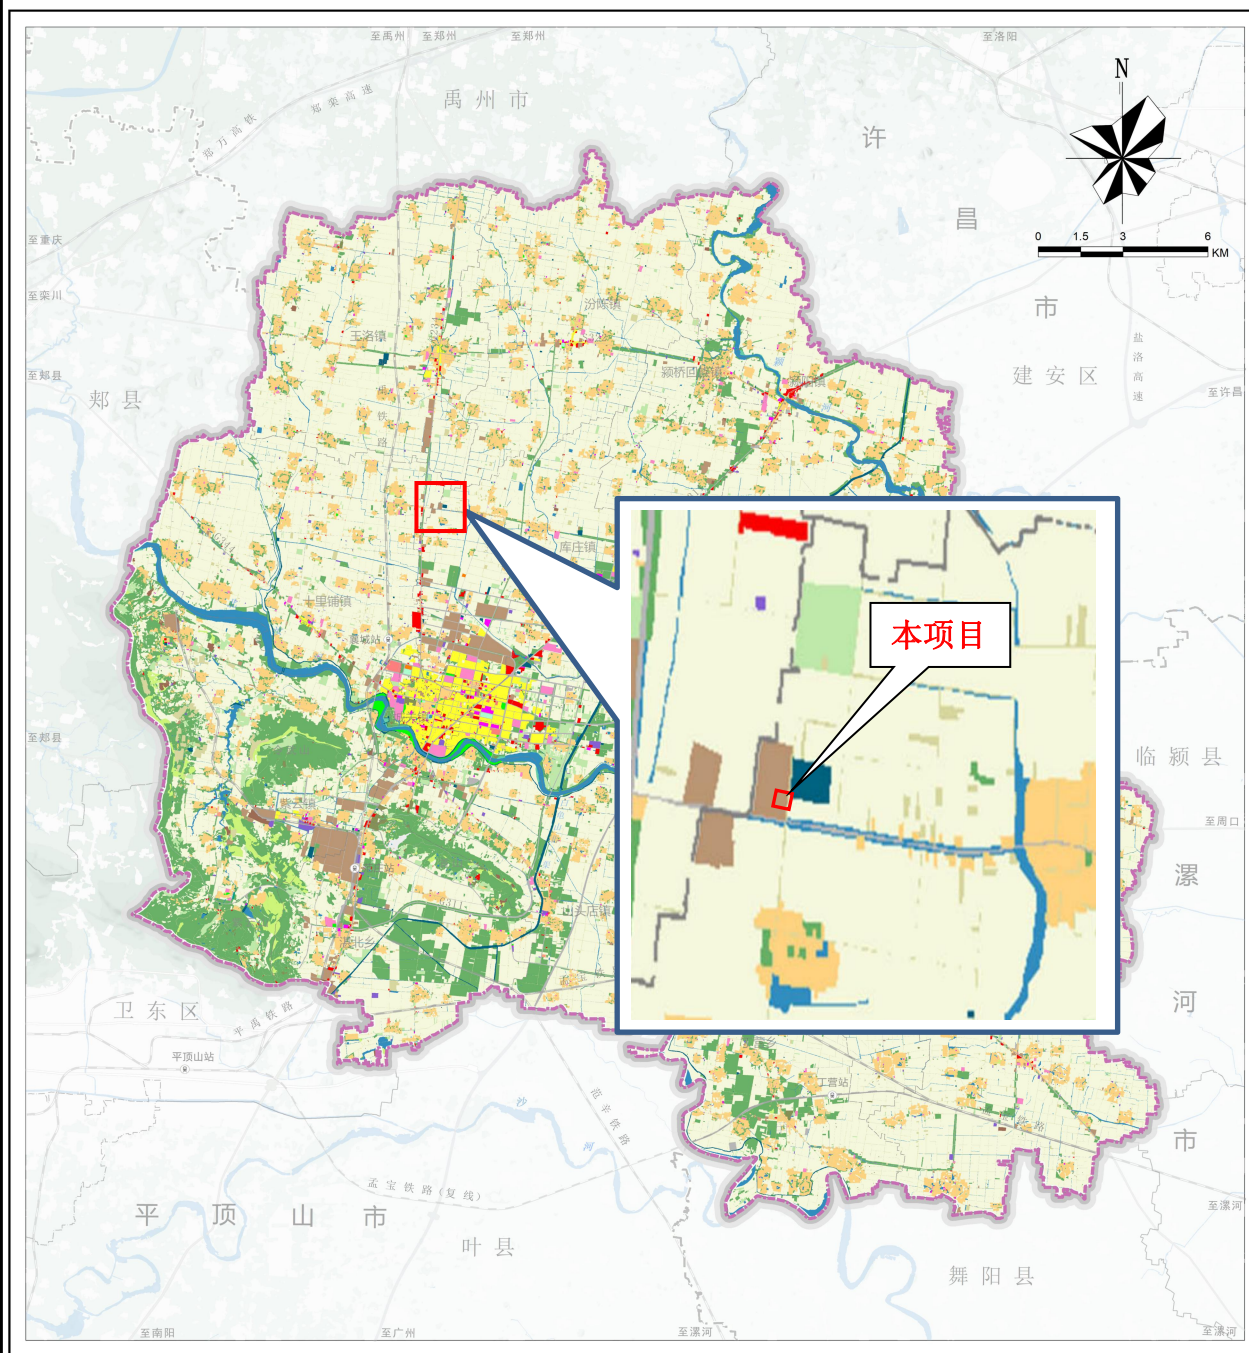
至禹州 至郑州 至郑州 至洛阳

禹州市

郑栾高速

焦月高铁

许

昌

市

建安区

N

0 1.5 3 6 KM

至重庆

至栾川

至郑县

郑县

王洛镇

汾陈镇

颍桥回族镇

繁城镇

盐洛高速

至许昌

库庄镇

里铺镇

本项目

临颍县

至郑县

至周口

漯

河

卫东区

平禹铁路

平顶山站

王营站

市

孟宝铁路（复线）

平

顶

山

市

叶县

舞阳县

至漯河

至南阳

至广州

至漯河

至漯河